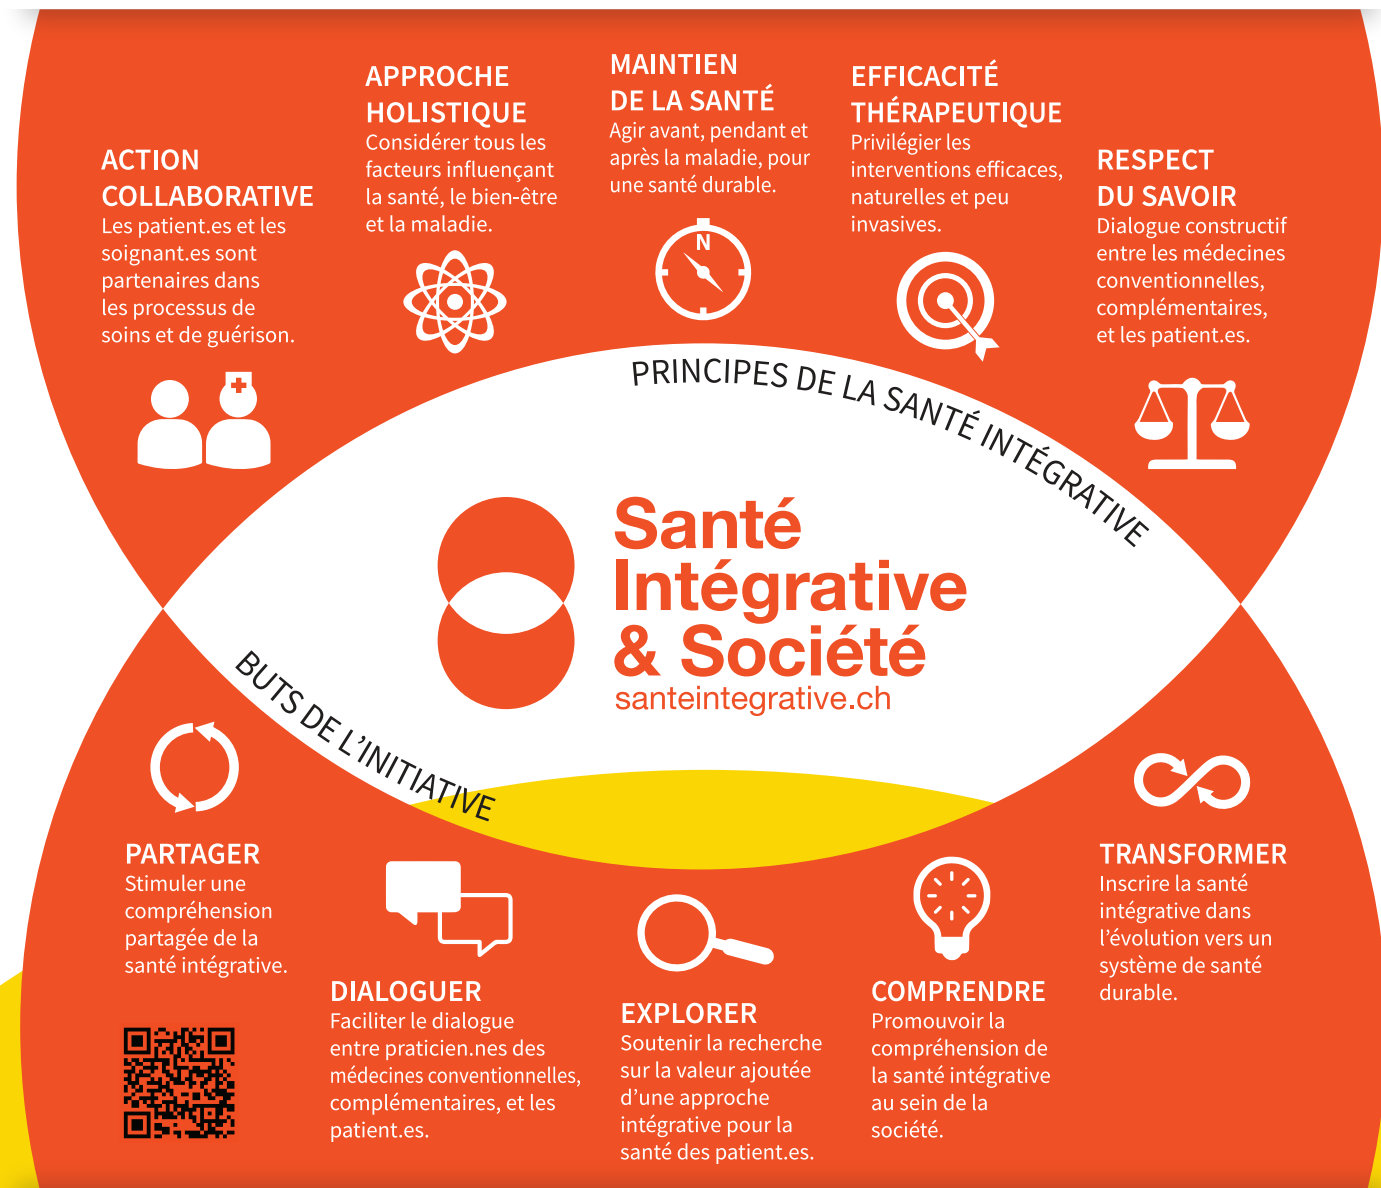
ACTION COLLABORATIVE
Les patient.es et les soignant.es sont partenaires dans les processus de soins et de guérison.

APPROCHE HOLISTIQUE
Considérer tous les facteurs influençant la santé, le bien-être et la maladie.

MAINTIEN DE LA SANTÉ
Agir avant, pendant et après la maladie, pour une santé durable.

N

EFFICACITÉ THÉRAPEUTIQUE
Privilégier les interventions efficaces, naturelles et peu invasives.

RESPECT DU SAVOIR
Dialogue constructif entre les médecines conventionnelles, complémentaires, et les patient.es.

PRINCIPES DE LA SANTÉ INTÉGRATIVE

Santé Intégrative & Société
santeintegrative.ch

BUTS DE L'INITIATIVE

PARTAGER
Stimuler une compréhension partagée de la santé intégrative.

DIALOGUER
Faciliter le dialogue entre praticien.nes des médecines conventionnelles, complémentaires, et les patient.es.

EXPLORER
Soutenir la recherche sur la valeur ajoutée d'une approche intégrative pour la santé des patient.es.

COMPRENDRE
Promouvoir la compréhension de la santé intégrative au sein de la société.

TRANSFORMER
Inscrire la santé intégrative dans l'évolution vers un système de santé durable.